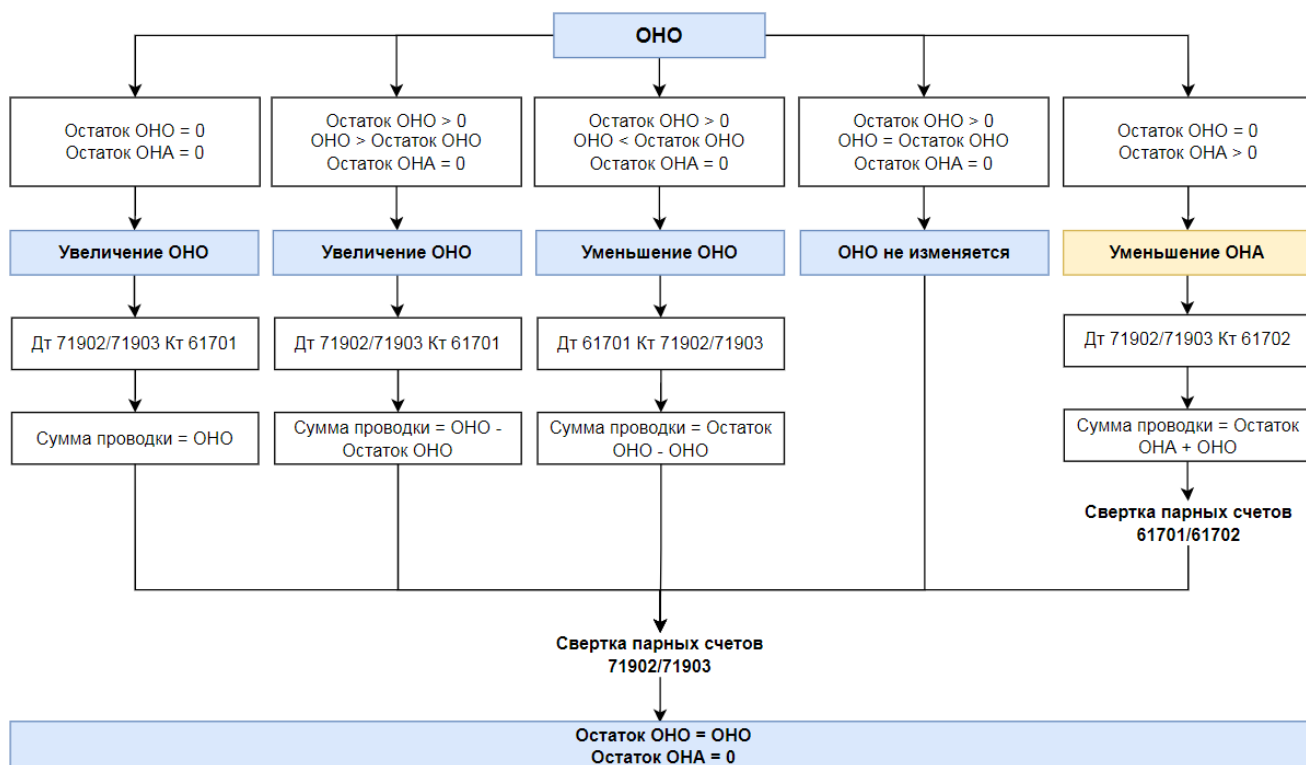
ОНО

Остаток ОНО = 0
Остаток ОНА = 0

Увеличение ОНО

Дт 71902/71903 Кт 61701

Сумма проводки = ОНО

Остаток ОНО > 0
ОНО > Остаток ОНО
Остаток ОНА = 0

Увеличение ОНО

Дт 71902/71903 Кт 61701

Сумма проводки = ОНО - Остаток ОНО

Остаток ОНО > 0
ОНО < Остаток ОНО
Остаток ОНА = 0

Уменьшение ОНО

Дт 61701 Кт 71902/71903

Сумма проводки = Остаток ОНО - ОНО

Остаток ОНО > 0
ОНО = Остаток ОНО
Остаток ОНА = 0

ОНО не изменяется

Остаток ОНО = 0
Остаток ОНА > 0

Уменьшение ОНА

Дт 71902/71903 Кт 61702

Сумма проводки = Остаток ОНА + ОНО

Свертка парных счетов 61701/61702

Свертка парных счетов 71902/71903

Остаток ОНО = ОНО
Остаток ОНА = 0